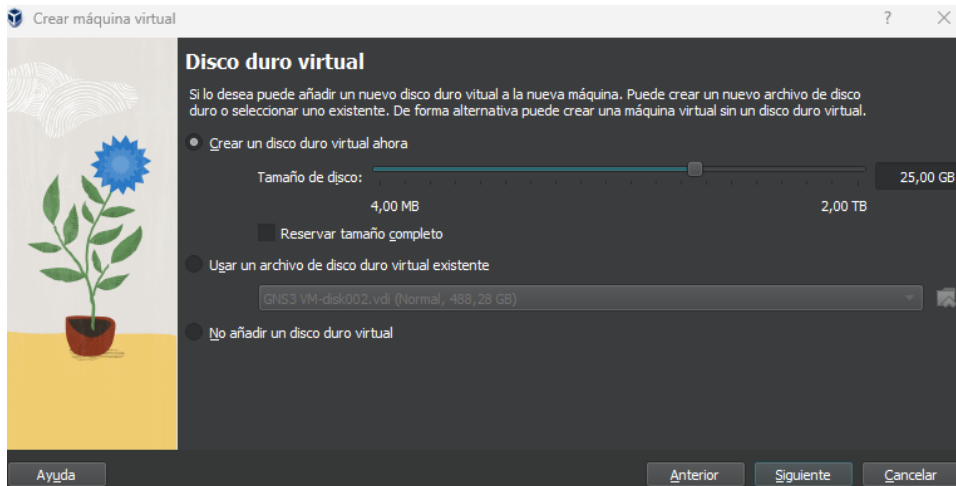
Crear máquina virtual

?

Disco duro virtual

Si lo desea puede añadir un nuevo disco duro vitual a la nueva máquina. Puede crear un nuevo archivo de disco duro o seleccionar uno existente. De forma alternativa puede crear una máquina virtual sin un disco duro virtual.

Crear un disco duro virtual ahora

Tamaño de disco:

25,00 GB

4,00 MB

2,00 TB

Reservar tamaño completo

Usar un archivo de disco duro virtual existente

GNS3 VM-disk002.vdi (Normal, 488,28 GB)

No añadir un disco duro virtual

Ayuda

Anterior

Siguiente

Cancelar